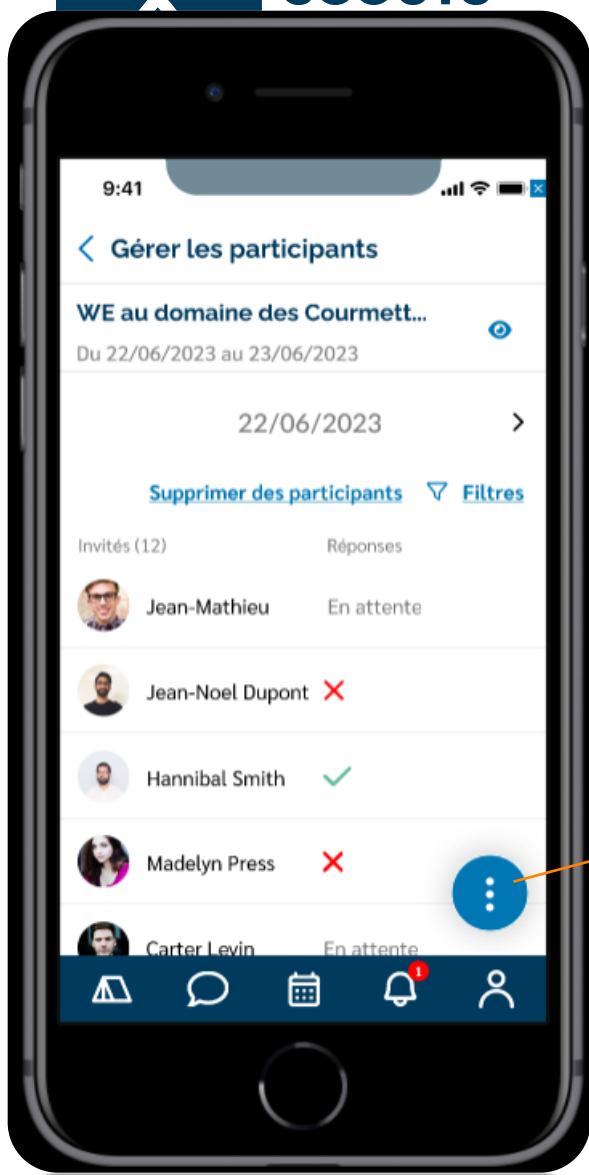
9:41

Gérer les participants

WE au domaine des Courmett...
Du 22/06/2023 au 23/06/2023

22/06/2023

Supprimer des participants
Filtres

Invités (12)
Réponses

Jean-Mathieu
En attente

Jean-Noel Dupont

Hannibal Smith

Madelyn Press

Carter Levin
En attente

1